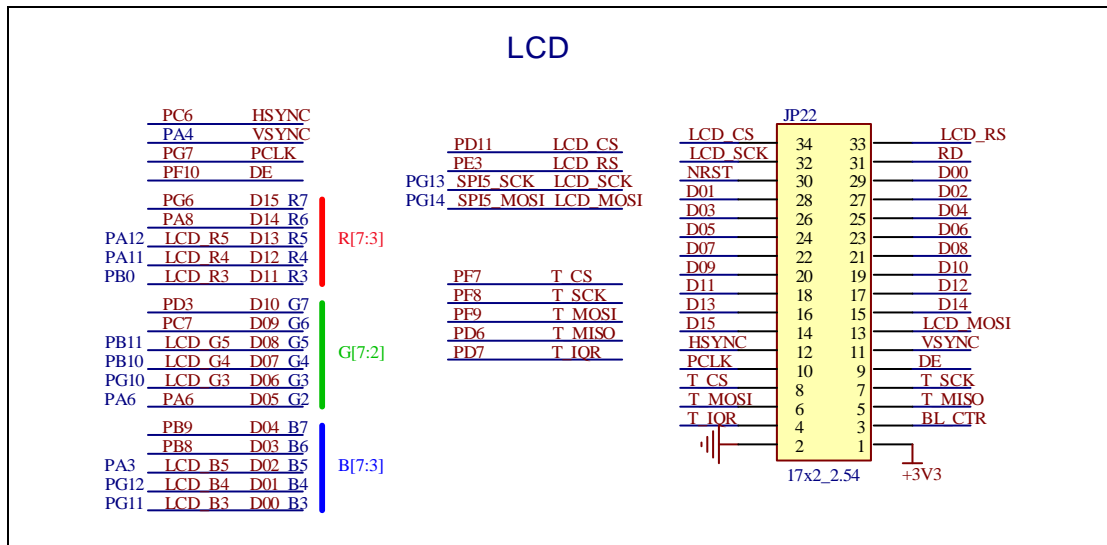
LCD

PC6 HSYNC
PA4 VSYNC
PG7 PCLK
PF10 DE
PG6 D15_R7
PA8 D14_R6
PA12 LCD_R5 D13_R5
PA11 LCD_R4 D12_R4
PB0 LCD_R3 D11_R3
R[7:3]
PD3 D10_G7
PC7 D09_G6
PB11 LCD_G5 D08_G5
PB10 LCD_G4 D07_G4
PG10 LCD_G3 D06_G3
PA6 PA6 D05_G2
G[7:2]
PB9 D04_B7
PB8 D03_B6
PA3 LCD_B5 D02_B5
PG12 LCD_B4 D01_B4
PG11 LCD_B3 D00_B3
B[7:3]

PD11 LCD_CS
PE3 LCD_RS
PG13 SPI5_SCK LCD_SCK
PG14 SPI5_MOSI LCD_MOSI

PF7 T_CS
PF8 T_SCK
PF9 T_MOSI
PD6 T_MISO
PD7 T_IQR

JP22
| | | | |
|---|---|---|---|
| LCD_CS | 34 | 33 | LCD_RS |
| LCD_SCK | 32 | 31 | RD |
| NRST | 30 | 29 | D00 |
| D01 | 28 | 27 | D02 |
| D03 | 26 | 25 | D04 |
| D05 | 24 | 23 | D06 |
| D07 | 22 | 21 | D08 |
| D09 | 20 | 19 | D10 |
| D11 | 18 | 17 | D12 |
| D13 | 16 | 15 | D14 |
| D15 | 14 | 13 | LCD_MOSI |
| HSYNC | 12 | 11 | VSYNC |
| PCLK | 10 | 9 | DE |
| T_CS | 8 | 7 | T_SCK |
| T_MOSI | 6 | 5 | T_MISO |
| T_IQR | 4 | 3 | BL_CTR |
| | 2 | 1 | |
17x2_2.54
+3V3